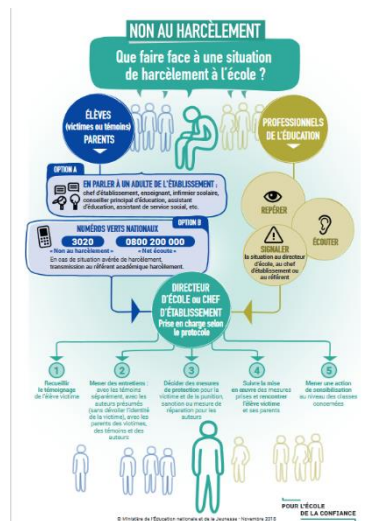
NON AU HARCÈLEMENT

Que faire face à une situation de harcèlement à l'école ?

ÉLÈVES (victimes ou témoins) PARENTS

PROFESSIONNELS DE L'ÉDUCATION

OPTION A

EN PARLER À UN ADULTE DE L'ÉTABLISSEMENT : chef d'établissement, enseignant, infirmier scolaire, conseiller principal d'éducation, assistant d'éducation, assistant de service social, etc.

OPTION B

NUMÉROS VERTS NATIONAUX

3020 « Non au harcèlement »

0800 200 000 « Net écoute »

En cas de situation avérée de harcèlement, transmission au référent académique harcèlement.

REPÉRER

ÉCOUTER

SIGNALER la situation au directeur d'école, au chef d'établissement ou au référent

DIRECTEUR D'ÉCOLE ou CHEF D'ÉTABLISSEMENT Prise en charge selon le protocole

1 Recueillir le témoignage de l'élève victime

2 Mener des entretiens : avec les témoins séparément, avec les auteurs présumés (sans dévoiler l'identité de la victime), avec les parents des victimes, des témoins et des auteurs

3 Décider des mesures de protection pour la victime et de la punition, sanction ou mesure de réparation pour les auteurs

4 Suivre la mise en œuvre des mesures prises et rencontrer l'élève victime et ses parents

5 Mener une action de sensibilisation au niveau des classes concernées

© Ministère de l'Éducation nationale et de la Jeunesse / Novembre 2018

POUR L'ÉCOLE DE LA CONFIANCE